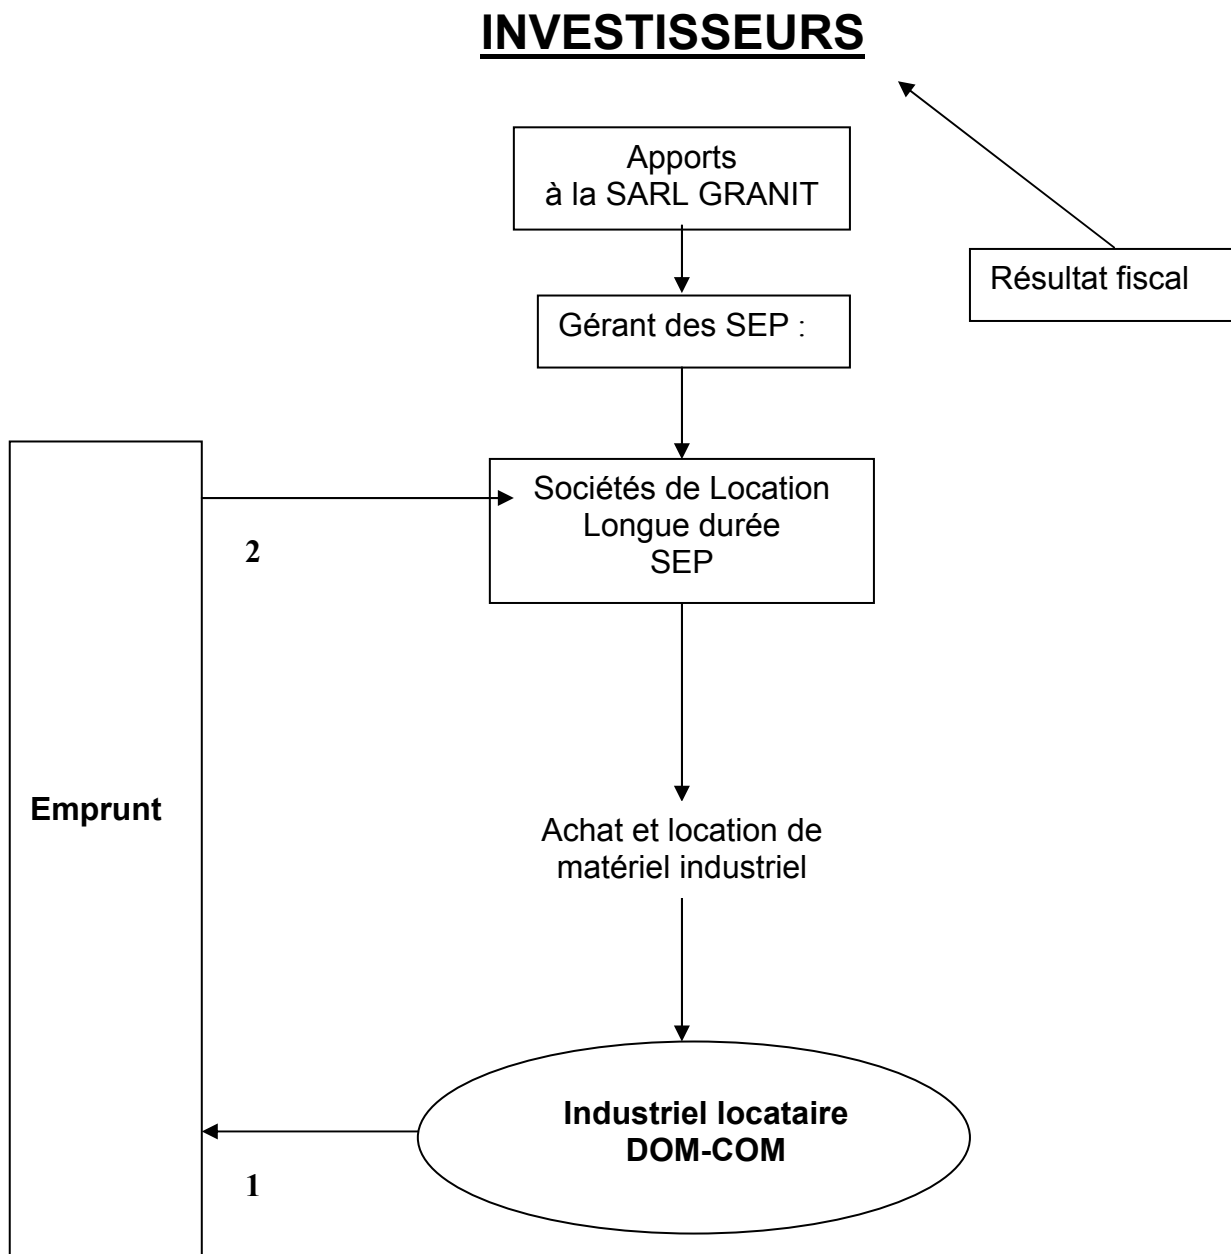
INVESTISSEURS

Apports
à la SARL GRANIT

Résultat fiscal

Gérant des SEP :

Sociétés de Location
Longue durée
SEP

2

Emprunt

Achat et location de matériel industriel

Industriel locataire
DOM-COM

1